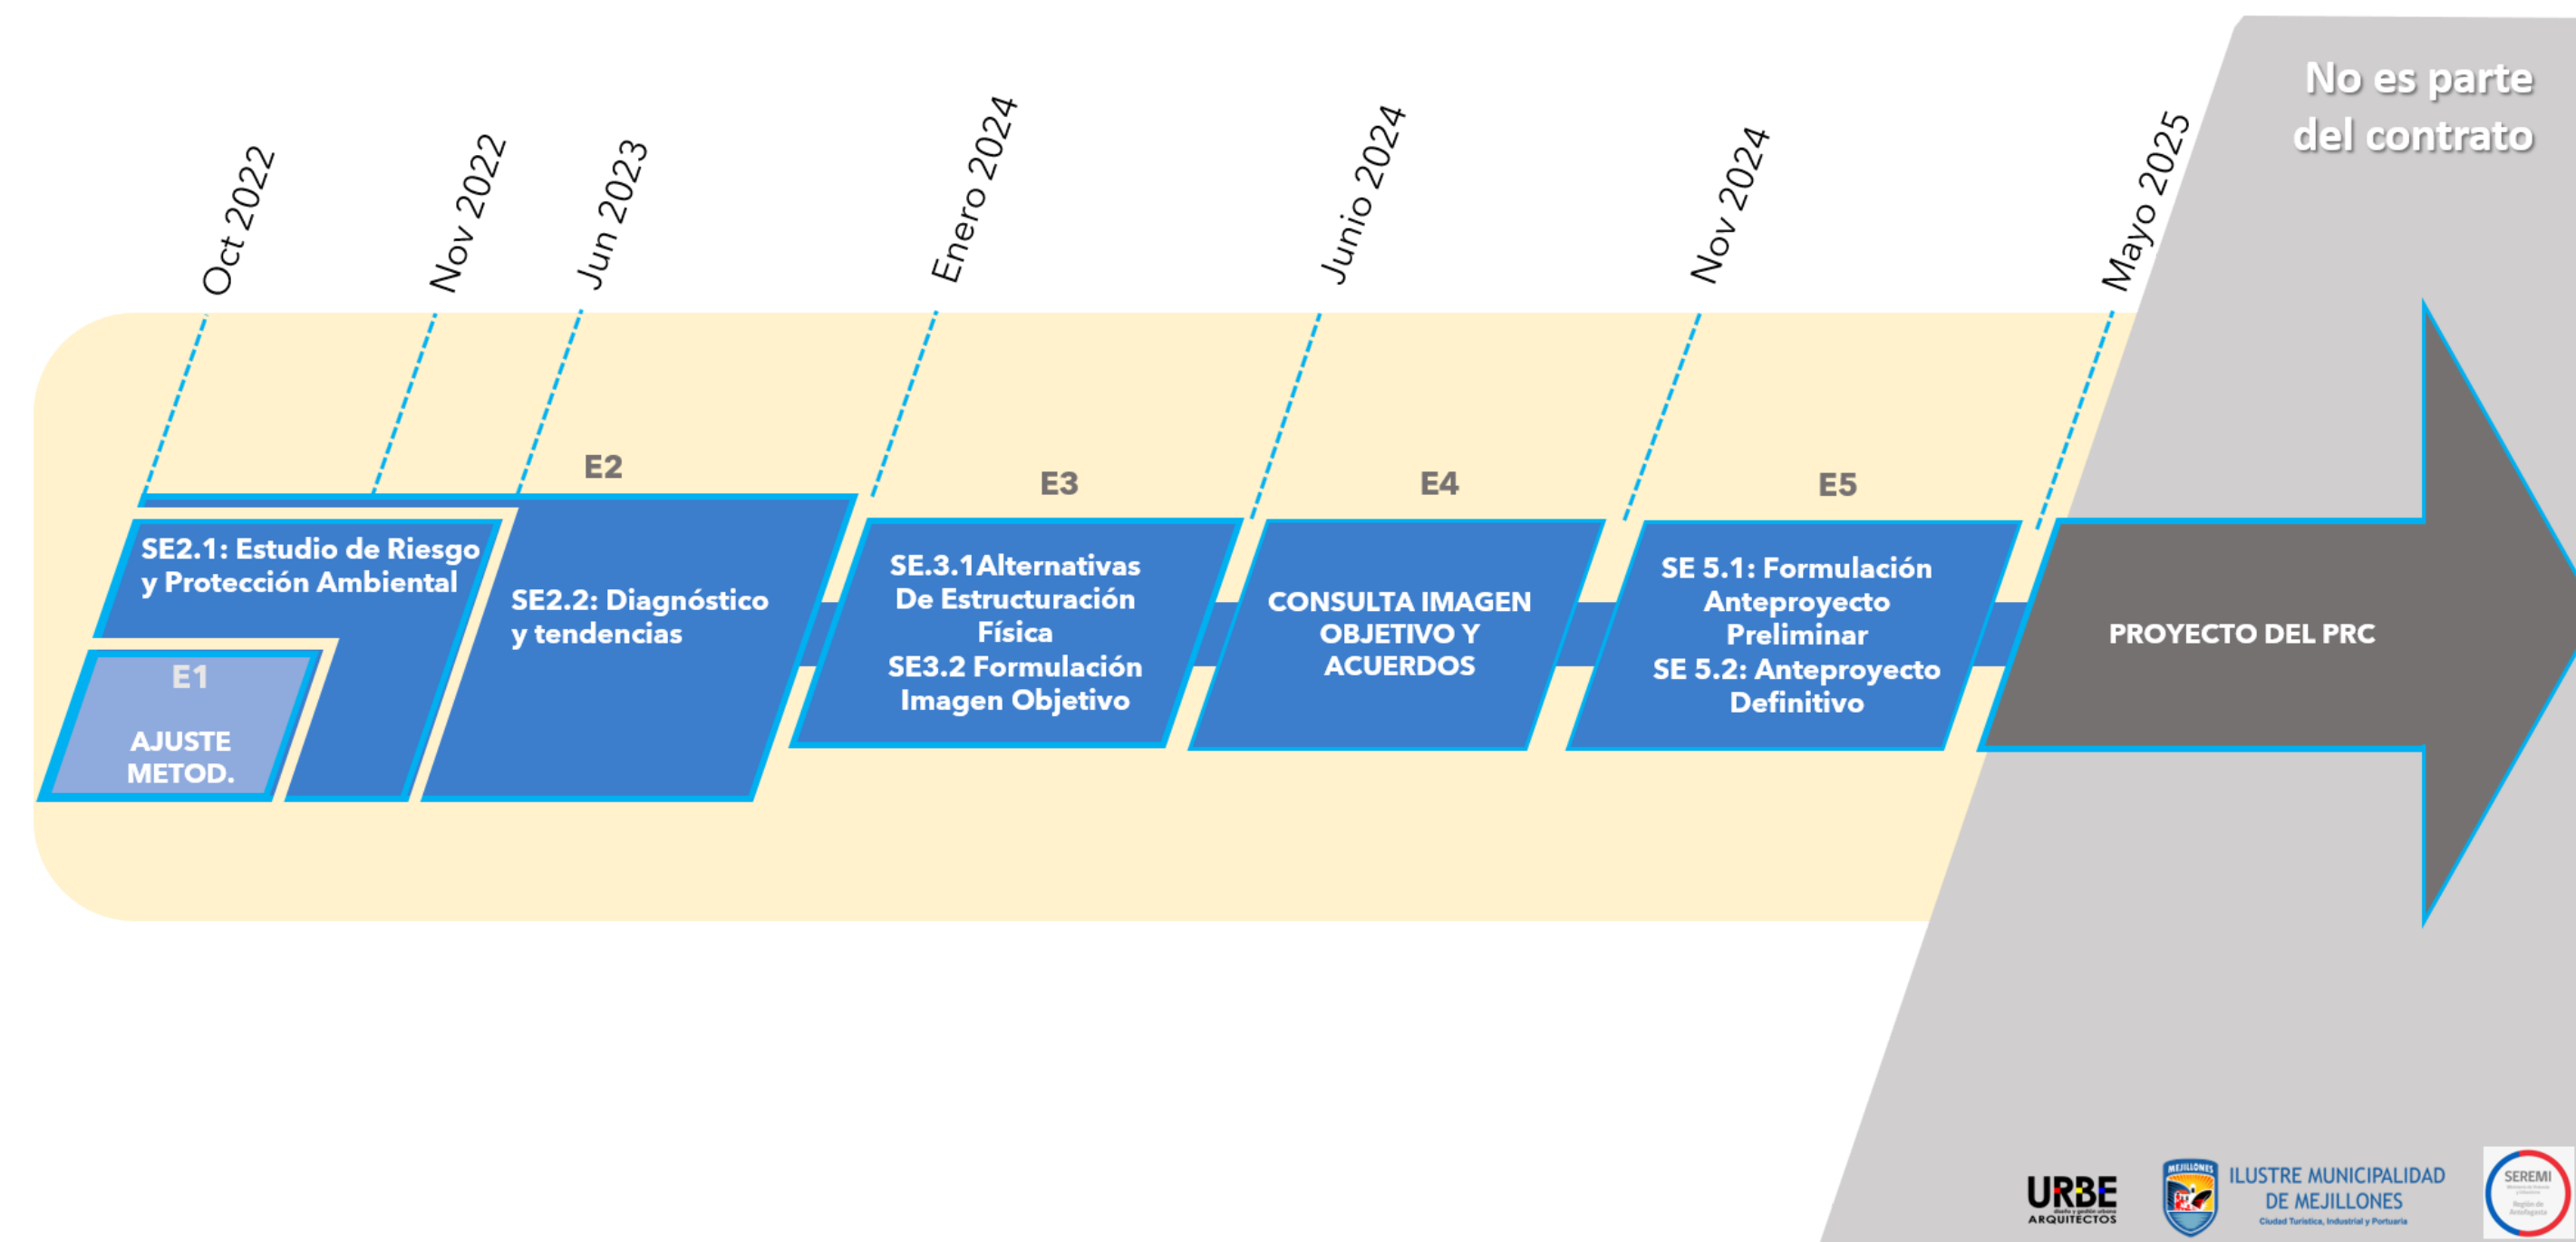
No es parte del contrato

Oct 2022

Nov 2022

Jun 2023

Enero 2024

Junio 2024

Nov 2024

Mayo 2025

E2

E3

E4

E5

SE2.1: Estudio de Riesgo y Protección Ambiental

E1

AJUSTE METOD.

SE2.2: Diagnóstico y tendencias

SE.3.1Alternativas De Estructuración Física
SE3.2 Formulación Imagen Objetivo

CONSULTA IMAGEN OBJETIVO Y ACUERDOS

SE 5.1: Formulación Anteproyecto Preliminar
SE 5.2: Anteproyecto Definitivo

PROYECTO DEL PRC

URBE
ARQUITECTOS

ILUSTRE MUNICIPALIDAD DE MEJILLONES
Ciudad Turística, Industrial y Portuaria

SEREMI